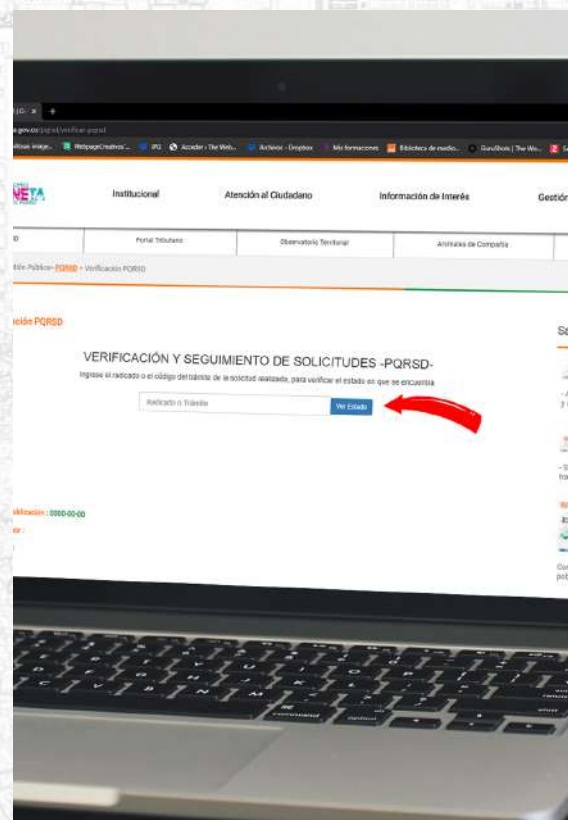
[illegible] JG · ×  +
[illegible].gov.co/pqrsd/verificar-pqrsd
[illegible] imáge... WebpageCreative... IPG Acceder › The Web... Archivos - Dropbox Mis formaciones Biblioteca de medio... Gurulbots | The We... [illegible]

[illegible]NETA
Institucional
Atención al Ciudadano
Información de Interés
Gestión

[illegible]
Portal Tributario
Observatorio Territorial
Animales de Compañía

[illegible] Público › PQRSD › Verificación PQRSD

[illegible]ción PQRSD

VERIFICACIÓN Y SEGUIMIENTO DE SOLICITUDES -PQRSD-
Ingrese el radicado o el código del trámite de la solicitud realizada, para verificar el estado en que se encuentra

Radicado o Trámite
Ver Estado

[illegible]blicación : 0000-00-00
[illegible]r :

S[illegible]